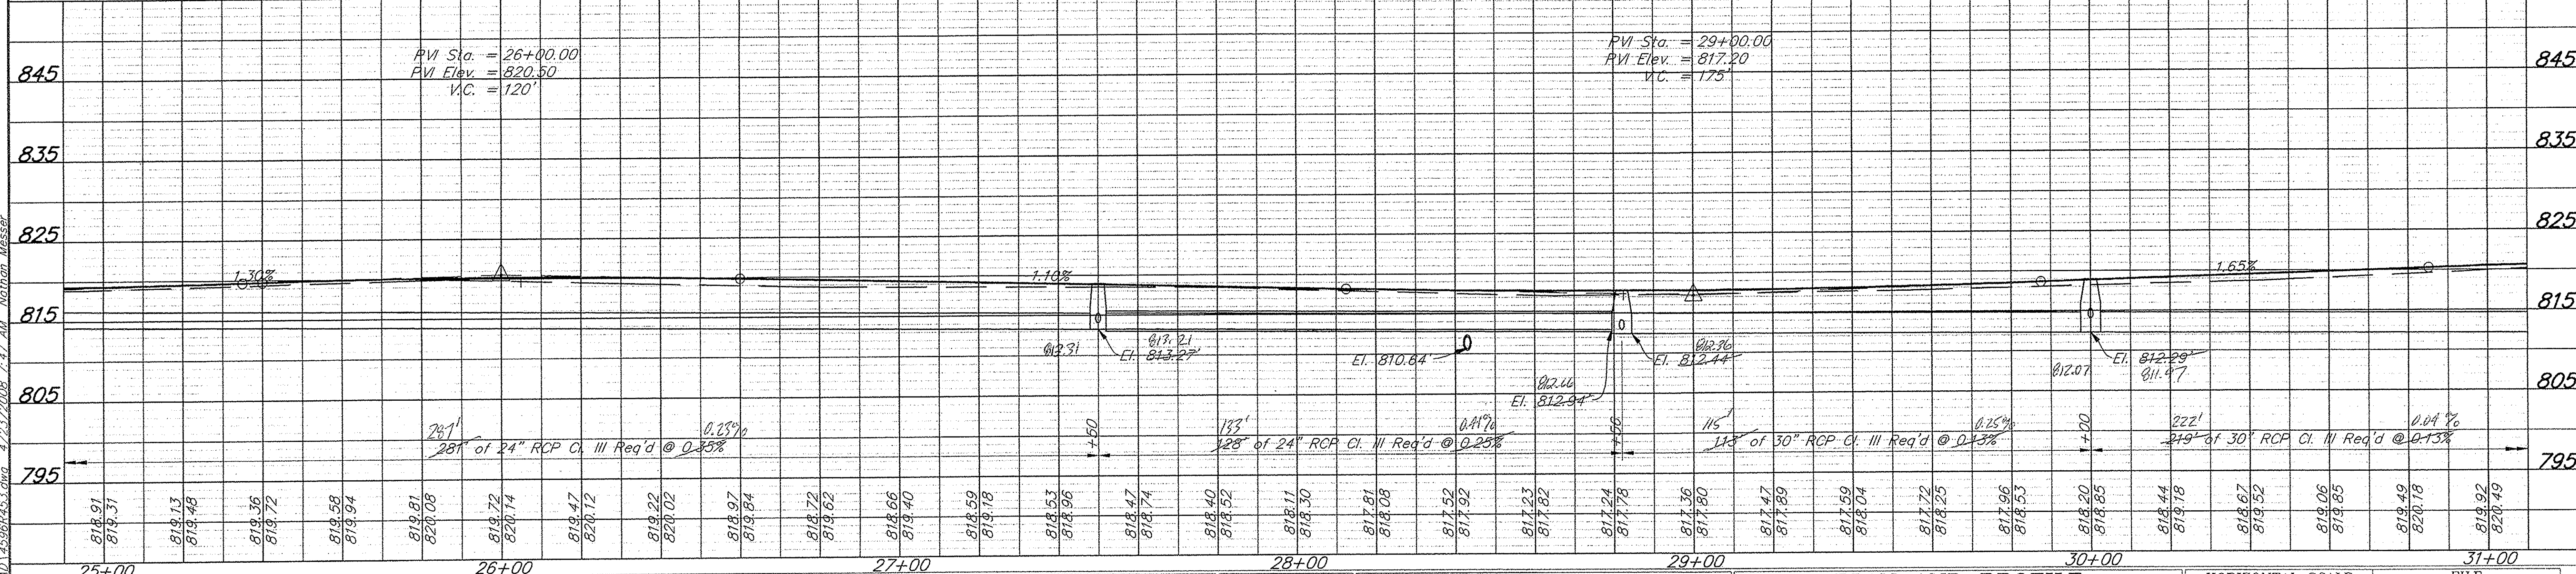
PVI Sta. = 26+00.00
PVI Elev. = 820.50
V.C. = 120'

PVI Sta. = 29+00.00
PVI Elev. = 817.20
V.C. = 175'

845
835
825
815
805
795

845
835
825
815
805
795

1.30%
1.10%
1.65%

813.31
813.21
El. 813.27
El. 810.64
812.66
El. 812.94
812.36
El. 812.44
812.07
El. 812.29
811.97

287'
281' of 24" RCP Cl. III Req'd @ 0.35%
0.23%

+50
133'
128' of 24" RCP Cl. III Req'd @ 0.25%
0.41%

+50
115'
113' of 30" RCP Cl. III Req'd @ 0.13%
0.25%

+00
222'
219' of 30" RCP Cl. III Req'd @ 0.13%
0.04%

818.91
819.31
819.13
819.48
819.36
819.72
819.58
819.94
819.81
820.08
819.72
820.14
819.47
820.12
819.22
820.02
818.97
819.84
818.72
819.62
818.66
819.40
818.59
819.18
818.53
818.96
818.47
818.74
818.40
818.52
818.11
818.30
817.81
818.08
817.52
817.92
817.23
817.82
817.24
817.78
817.36
817.80
817.47
817.89
817.59
818.04
817.72
818.25
817.96
818.53
818.20
818.85
818.44
819.18
818.67
819.52
819.06
819.85
819.49
820.18
819.92
820.49

25+00
26+00
27+00
28+00
29+00
30+00
31+00

D:\4596\453.dwg 4/23/2008 7:41 AM Nathan Messer